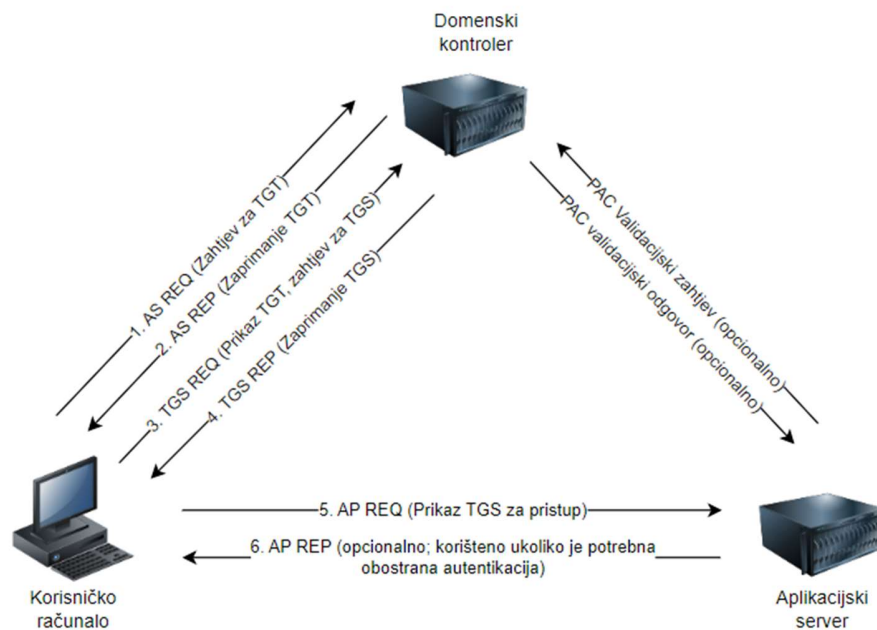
Domenski kontroler

1. AS REQ (Zahtjev za TGT)

2. AS REP (Zaprimanje TGT)

3. TGS REQ (Prikaz TGT, zahtjev za TGS)

4. TGS REP (Zaprimanje TGS)

PAC Validacijski zahtjev (opcionalno)

PAC validacijski odgovor (opcionalno)

5. AP REQ (Prikaz TGS za pristup)

6. AP REP (opcionalno; korišteno ukoliko je potrebna obostrana autentikacija)

Korisničko računalo

Aplikacijski server